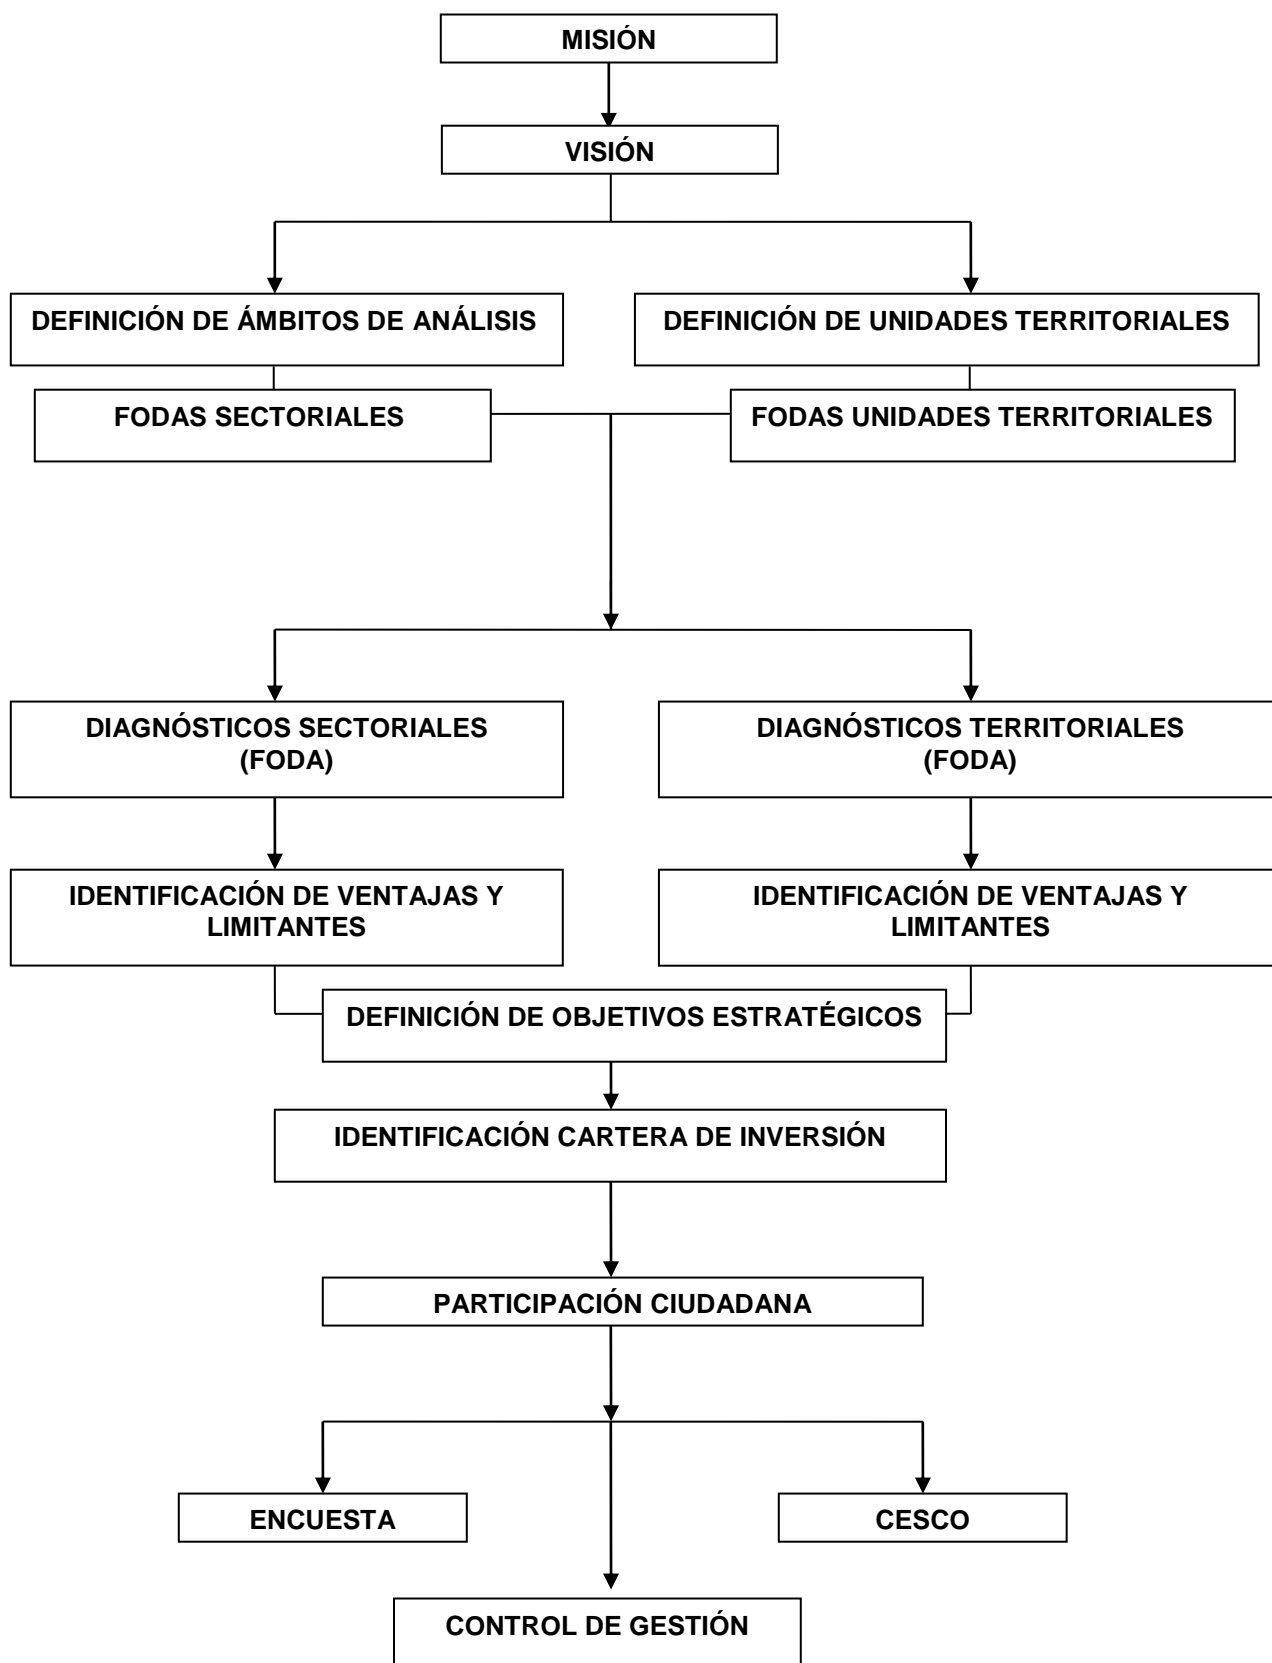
MISIÓN

VISIÓN

DEFINICIÓN DE ÁMBITOS DE ANÁLISIS

DEFINICIÓN DE UNIDADES TERRITORIALES

FODAS SECTORIALES

FODAS UNIDADES TERRITORIALES

DIAGNÓSTICOS SECTORIALES (FODA)

DIAGNÓSTICOS TERRITORIALES (FODA)

IDENTIFICACIÓN DE VENTAJAS Y LIMITANTES

IDENTIFICACIÓN DE VENTAJAS Y LIMITANTES

DEFINICIÓN DE OBJETIVOS ESTRATÉGICOS

IDENTIFICACIÓN CARTERA DE INVERSIÓN

PARTICIPACIÓN CIUDADANA

ENCUESTA

CESCO

CONTROL DE GESTIÓN